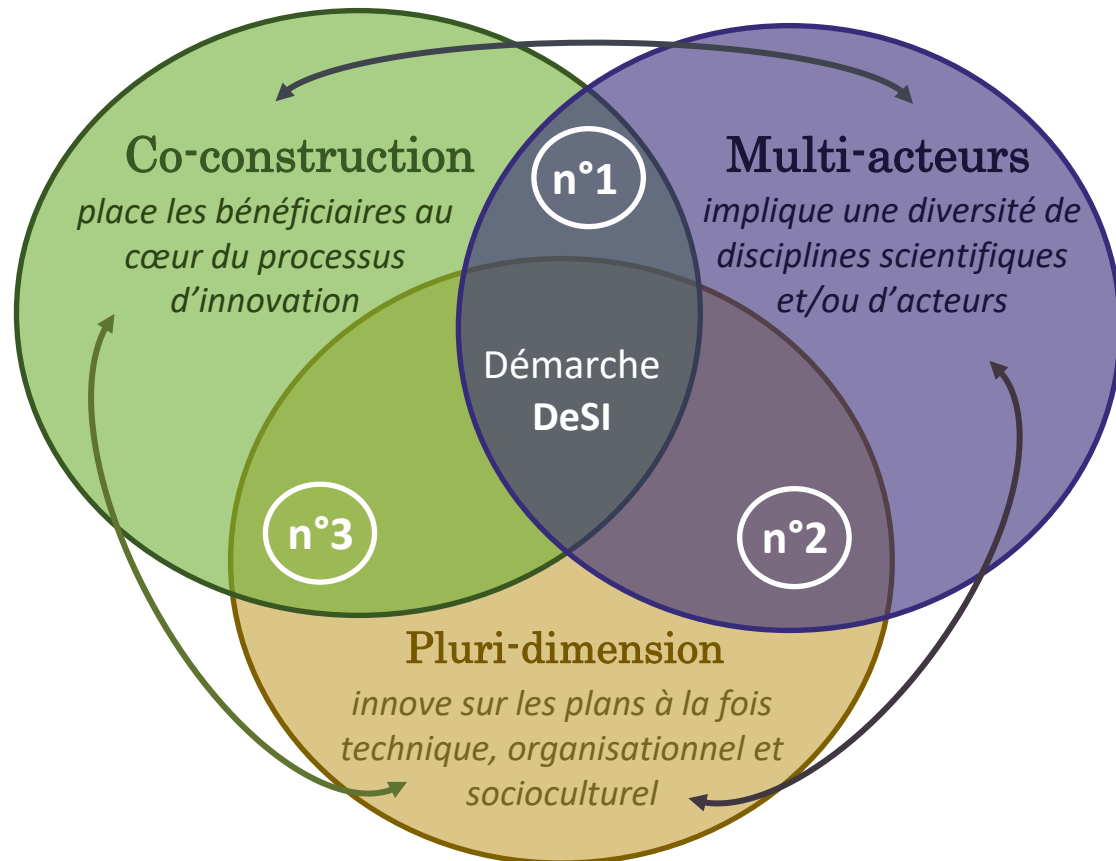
Co-construction
place les bénéficiaires au cœur du processus d'innovation

n°1

Multi-acteurs
implique une diversité de disciplines scientifiques et/ou d'acteurs

Démarche
DeSI

n°3

n°2

Pluri-dimension
innove sur les plans à la fois technique, organisationnel et socioculturel